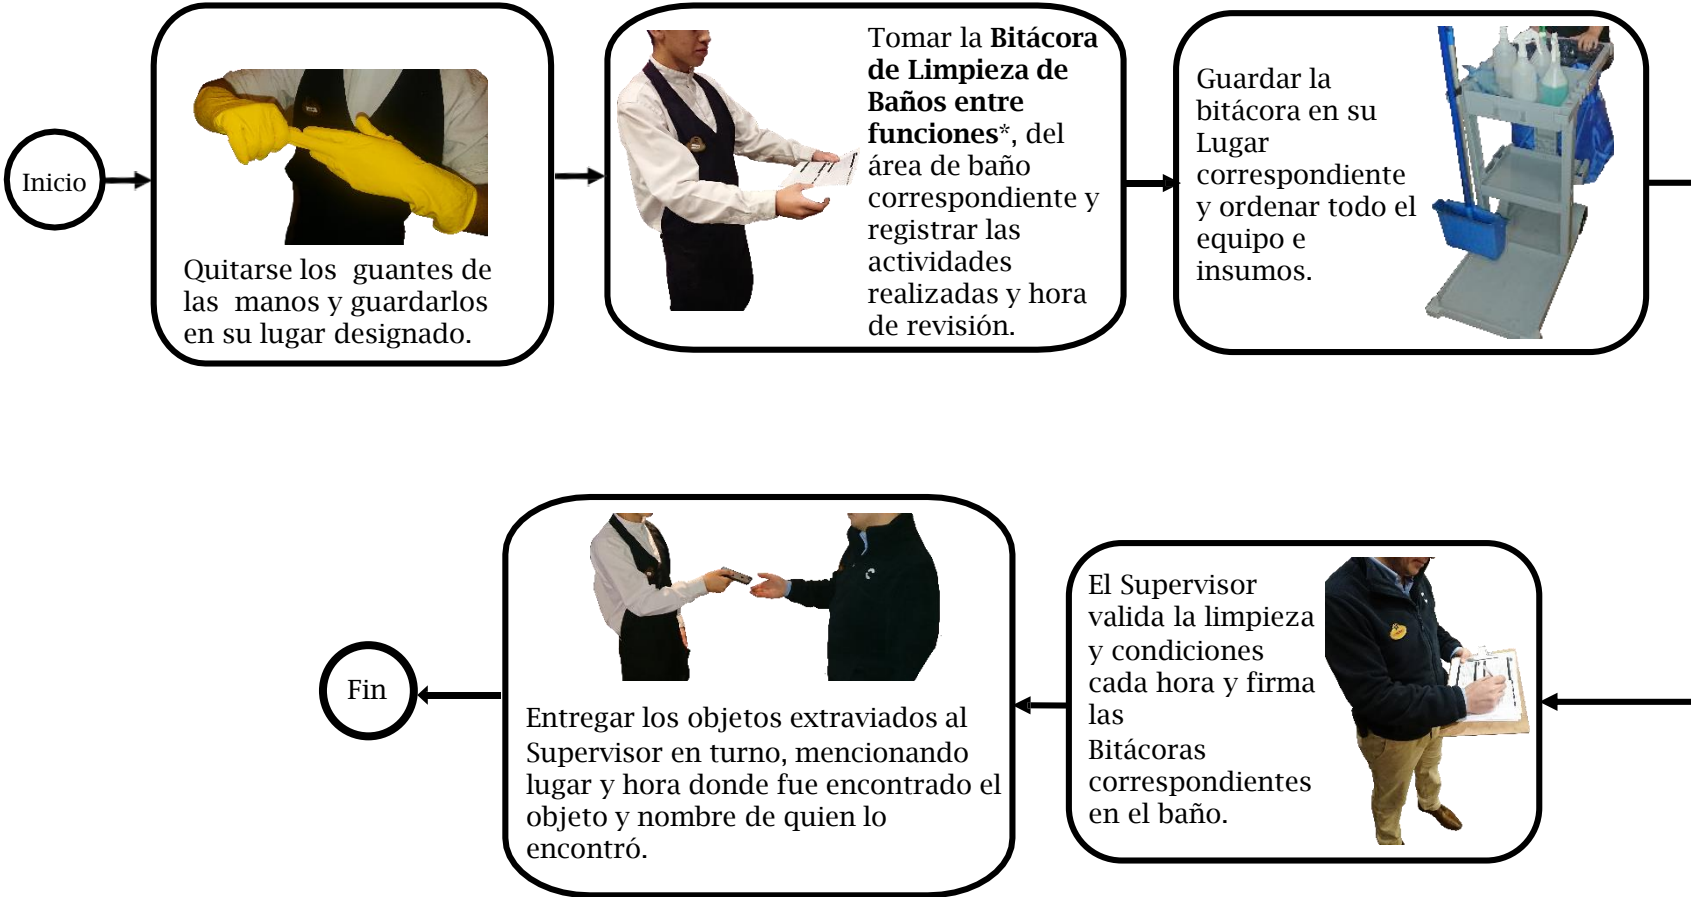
Inicio

Quitarse los guantes de las manos y guardarlos en su lugar designado.

Tomar la **Bitácora de Limpieza de Baños entre funciones***, del área de baño correspondiente y registrar las actividades realizadas y hora de revisión.

Guardar la bitácora en su Lugar correspondiente y ordenar todo el equipo e insumos.

El Supervisor valida la limpieza y condiciones cada hora y firma las Bitácoras correspondientes en el baño.

Entregar los objetos extraviados al Supervisor en turno, mencionando lugar y hora donde fue encontrado el objeto y nombre de quien lo encontró.

Fin